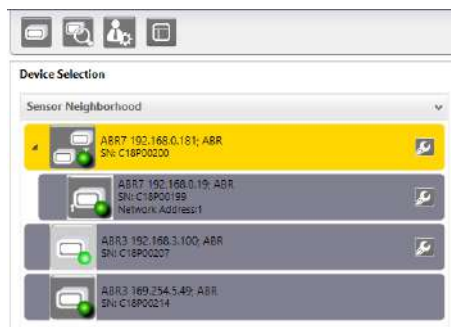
Device Selection

Sensor Neighborhood

ABR7 192.168.0.181; ABR
SN: C18P00200

ABR7 192.168.0.19; ABR
SN: C18P00199
Network Address:1

ABR3 192.168.3.100; ABR
SN: C18P00207

ABR3 169.254.5.49; ABR
SN: C18P00214